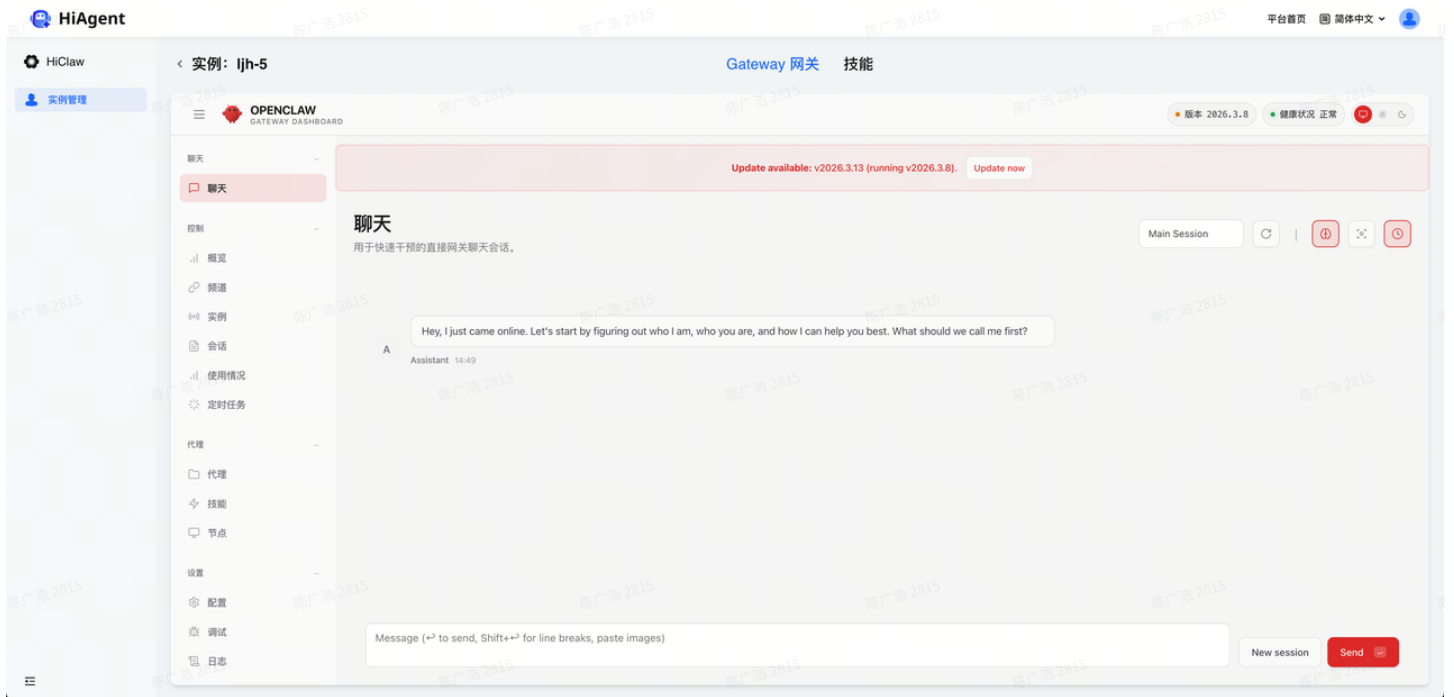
HiAgent

平台首页 简体中文

HiClaw

实例管理

< 实例：ljh-5

Gateway 网关 技能

OPENCLAW
GATEWAY DASHBOARD

版本 2026.3.8 健康状况 正常

聊天

聊天

控制

概览

频道

实例

会话

使用情况

定时任务

代理

代理

技能

节点

设置

配置

调试

日志

Update available: v2026.3.13 (running v2026.3.8). Update now

聊天
用于快速干预的直接网关聊天会话。

Main Session

A

Hey, I just came online. Let's start by figuring out who I am, who you are, and how I can help you best. What should we call me first?

Assistant 14:49

Message (↩ to send, Shift+↩ for line breaks, paste images)

New session

Send

陈广浩 2815